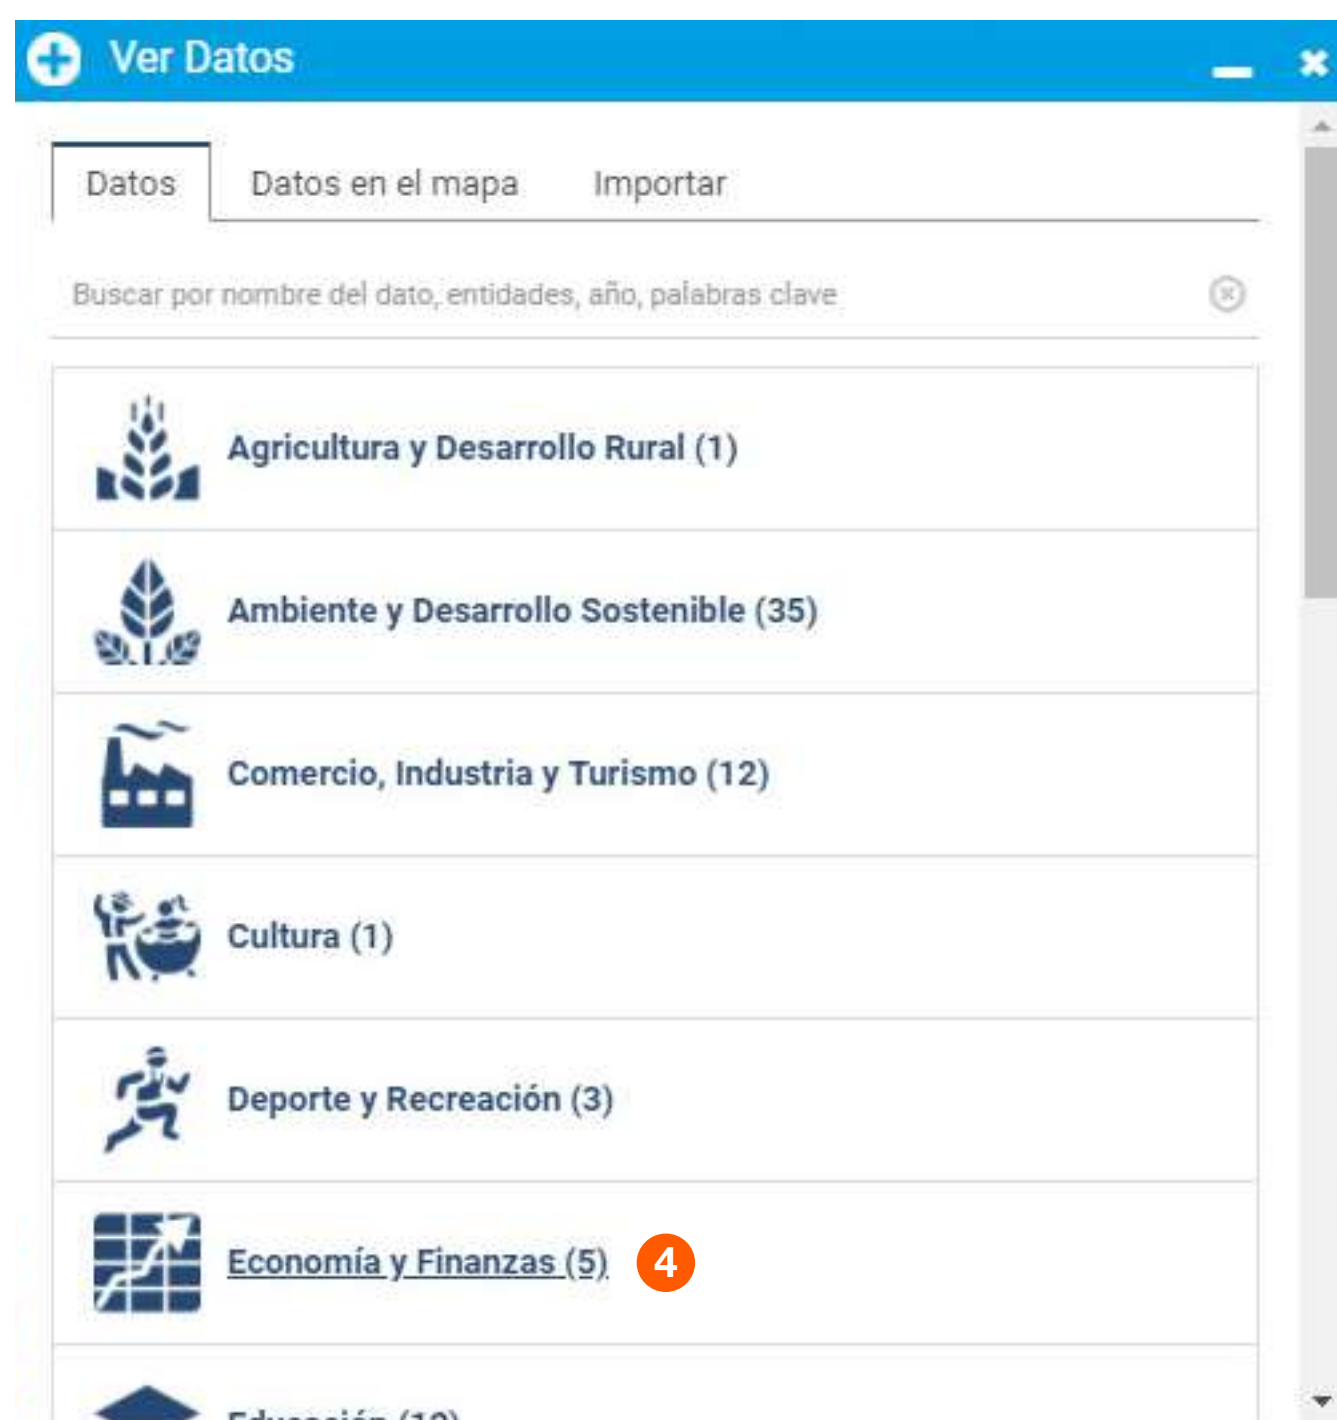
Ver Datos

Datos | Datos en el mapa | Importar

Buscar por nombre del dato, entidades, año, palabras clave

Agricultura y Desarrollo Rural (1)

Ambiente y Desarrollo Sostenible (35)

Comercio, Industria y Turismo (12)

Cultura (1)

Deporte y Recreación (3)

Economía y Finanzas (5) 4

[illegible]